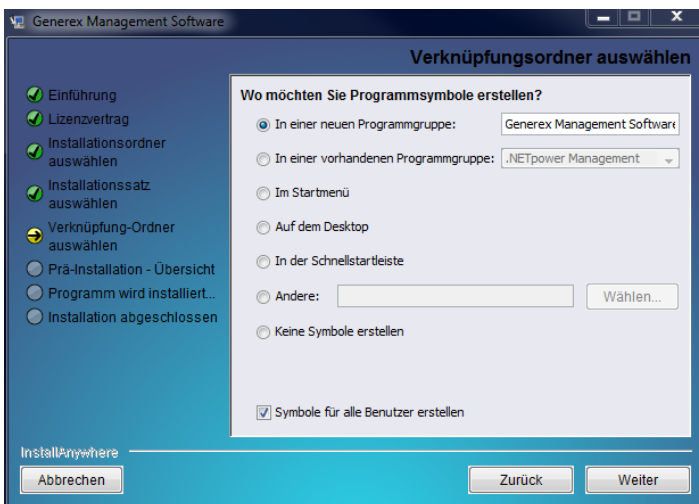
Generex Management Software

Verknüpfungsordner auswählen

Einführung
Lizenzvertrag
Installationsordner auswählen
Installationssatz auswählen
Verknüpfung-Ordner auswählen
Prä-Installation - Übersicht
Programm wird installiert...
Installation abgeschlossen

Wo möchten Sie Programmsymbole erstellen?

In einer neuen Programmgruppe: Generex Management Software

In einer vorhandenen Programmgruppe: .NETpower Management

Im Startmenü

Auf dem Desktop

In der Schnellstartleiste

Andere: Wählen...

Keine Symbole erstellen

Symbole für alle Benutzer erstellen

InstallAnywhere

Abbrechen

Zurück

Weiter